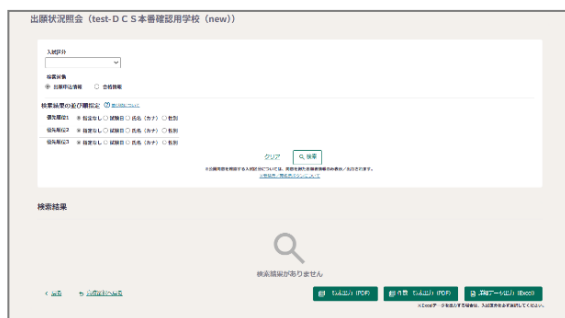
出願状況照会（test-ＤＣＳ本番確認用学校（new））

入試区分

検索対象
◉ 出願申込情報　○ 合格情報

検索結果の並び順指定 ⓘ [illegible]

優先順位1　◉ 指定なし ○ 試験日 ○ 氏名（カナ） ○ 性別
優先順位2　◉ 指定なし ○ 試験日 ○ 氏名（カナ） ○ 性別
優先順位3　◉ 指定なし ○ 試験日 ○ 氏名（カナ） ○ 性別

クリア　検索

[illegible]

検索結果

検索結果がありません

< 戻る　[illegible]

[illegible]（PDF）　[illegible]（PDF）　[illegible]（Excel）

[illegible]